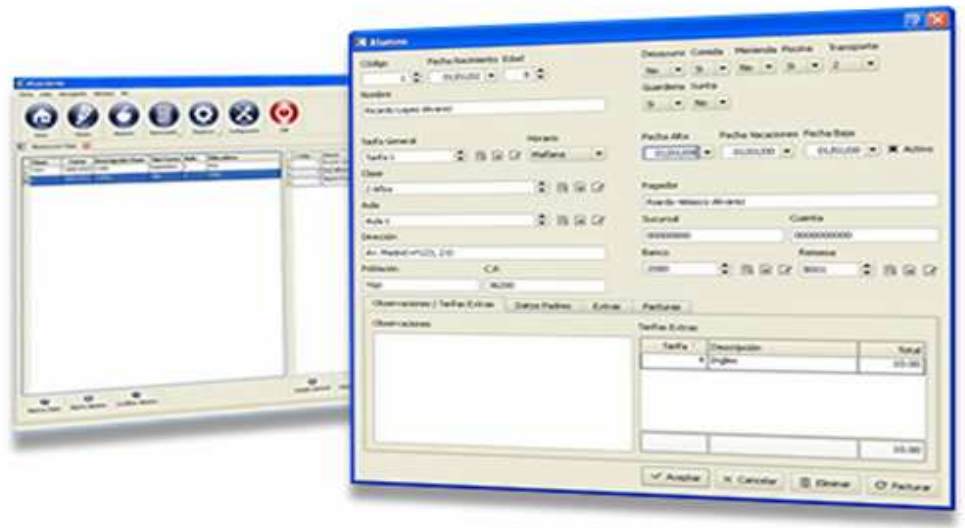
Alumno

Código
1
Fecha Nacimiento
01/01/200
Edad
5

Nombre
Ricardo Lopez Alvarez

Tarifa General
Tarifa 1
Horario
Mañana

Clase
2 Años

Aula
Aula 1

Dirección
Av. Madrid nº123, 2ºD

Población
Vigo
C.P.
36200

Desayuno
No
Comida
Si
Merienda
No
Postre
Si
Transporte
2

Guardería
Si
Siesta
No

Fecha Alta
01/01/200
Fecha Vacaciones
01/01/200
Fecha Baja
01/01/200
Activo

Pagador
Ricardo Velasco Alvarez

Sucursal
0000000
Cuenta
0000000000

Banco
2080
Remesa
0001

Observaciones / Tarifas Extras
Datos Padres
Extras
Facturas

Observaciones

Tarifas Extras

| Tarifa | Descripción | Total |
|---|---|---|
| 4 | Inglés | 00.00 |
| | | 00.00 |

Aceptar
Cancelar
Eliminar
Facturar